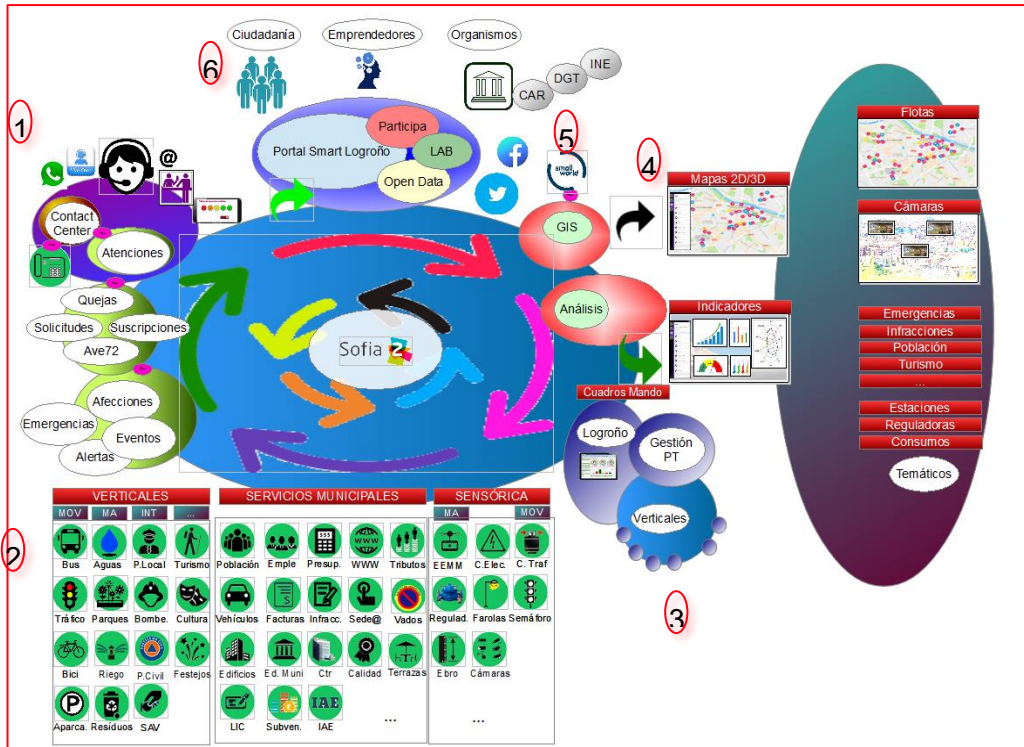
Ciudadanía
Emprendedores
Organismos
6
INE
DGT
CAR
1
Portal Smart Logroño
Participa
LAB
Open Data
5
smallworld
4
Mapas 2D/3D
Flotas
Cámaras
@
Contact Center
Atenciones
GIS
Quejas
Solicitudes
Suscripciones
Ave72
Sofia 2
Análisis
Indicadores
Emergencias
Infracciones
Población
Turismo
...
Afecciones
Emergencias
Eventos
Alertas
Cuadros Mando
Logroño
Gestión PT
Verticales
Estaciones
Reguladoras
Consumos
Temáticos

VERTICALES
MOV | MA | INT | ...
Bus, Aguas, P.Local, Turismo
Tráfico, Parques, Bombe., Cultura
Bici, Riego, P.Civil, Festejos
Aparca., Residuos, SAV

2

SERVICIOS MUNICIPALES
Población, Emple, Presup., WWW, Tributos
Vehículos, Facturas, Infracc., Sede@, Vados
Edificios, Ed. Muni, Ctr, Calidad, Terrazas
LIC, Subven., IAE, ...

SENSÓRICA
MA | MOV
EEMM, C.Elec., C. Traf
Regulad., Farolas, Semáforo
Ebro, Cámaras
...

3